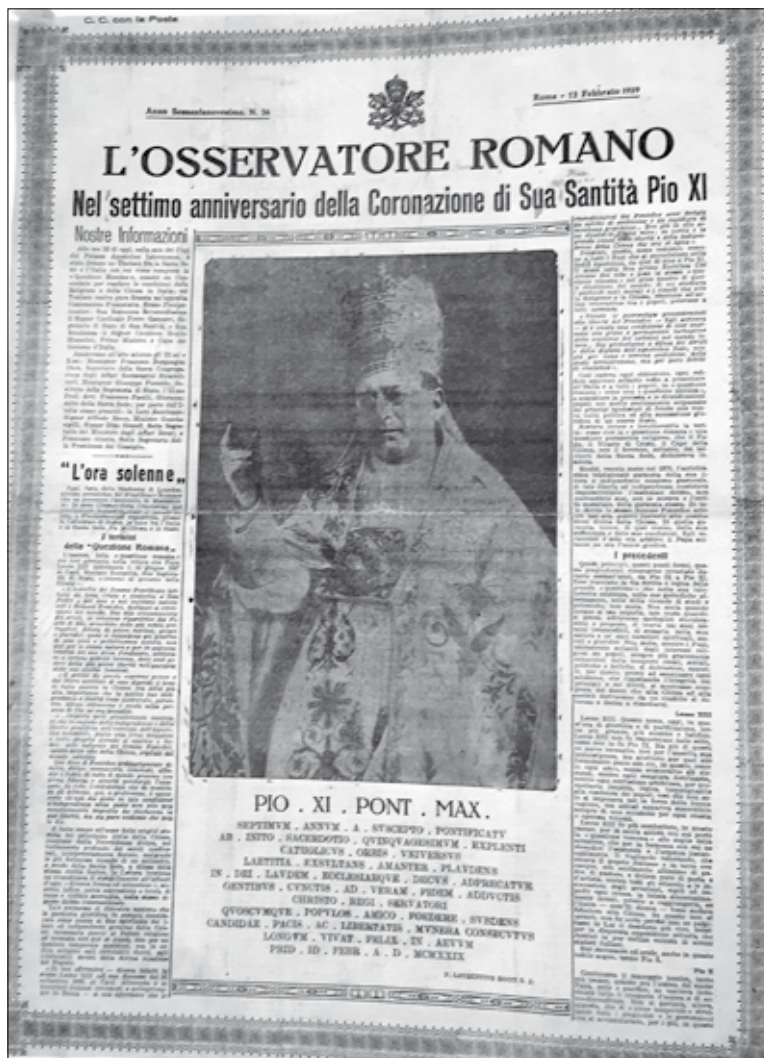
C. C. con le Poste

Anno Sessantanovesimo, N. 36

Roma - 13 Febbraio 1929

L'OSSERVATORE ROMANO

Nel settimo anniversario della Coronazione di Sua Santità Pio XI

Nostre Informazioni

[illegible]

"L'ora solenne"

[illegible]

I termini della "Questione Romana"

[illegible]

I precedenti

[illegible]

PIO . XI . PONT . MAX .

SEPTIMVM . ANNVM . A . SVSCEPTO . PONTIFICATV AB . INITO . SACERDOTIO . QVINQVAGESIMVM . EXPLENTI CATHOLICVS . ORBIS . VNIVERSVS LAETITIA . EXSVLTANS . AMANTER . PLAVDENS IN . DEI . LAVDEM . ECCLESIAEQVE . DECVS . ADPRECATVR GENTIBVS . CVNCTIS . AD . VERAM . FIDEM . ADDVCTIS CHRISTO . REGI . SERVATORI QVOSCVMQVE . POPVLOS . AMICO . FOEDERE . SVADENS CANDIDAE . PACIS . AC . LIBERTATIS . MVNERA CONSECVTVS LONGVM . VIVAT . FELIX . IN . AEVVM PRID . ID . FEBR . A . D . MCMXXIX

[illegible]